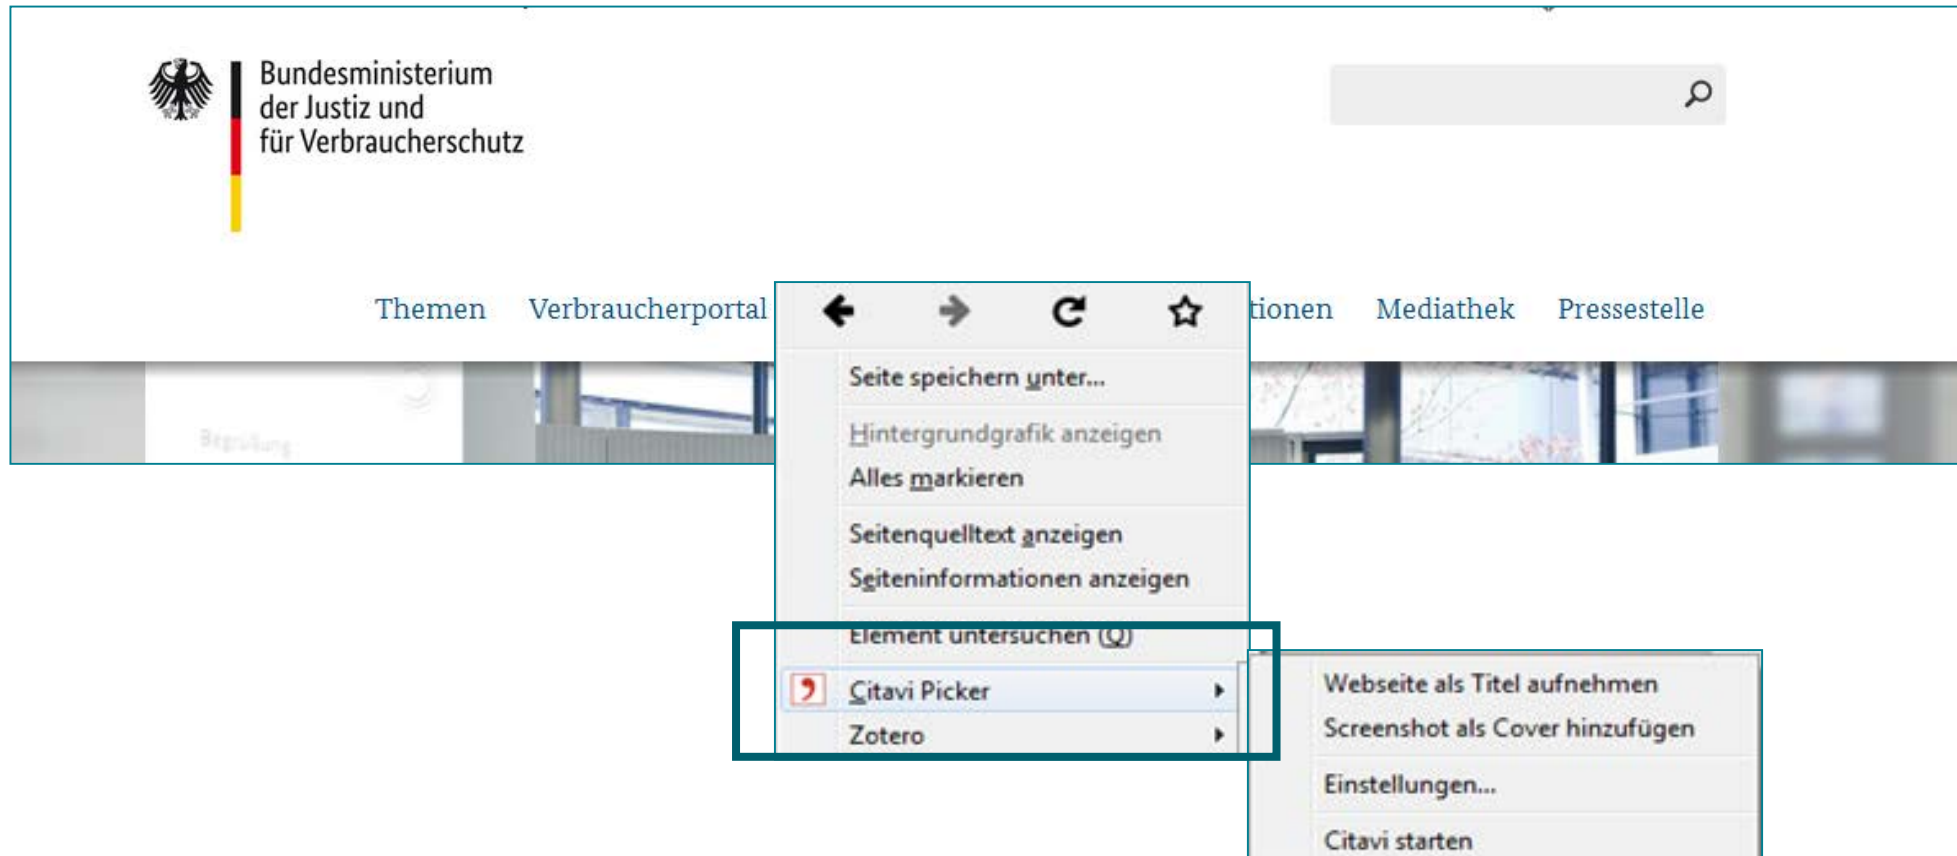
Bundesministerium der Justiz und für Verbraucherschutz

Themen Verbraucherportal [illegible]tionen Mediathek Pressestelle

Begrüßung

Seite speichern unter...
Hintergrundgrafik anzeigen
Alles markieren
Seitenquelltext anzeigen
Seiteninformationen anzeigen
Element untersuchen (Q)
Citavi Picker
Zotero

Webseite als Titel aufnehmen
Screenshot als Cover hinzufügen
Einstellungen...
Citavi starten